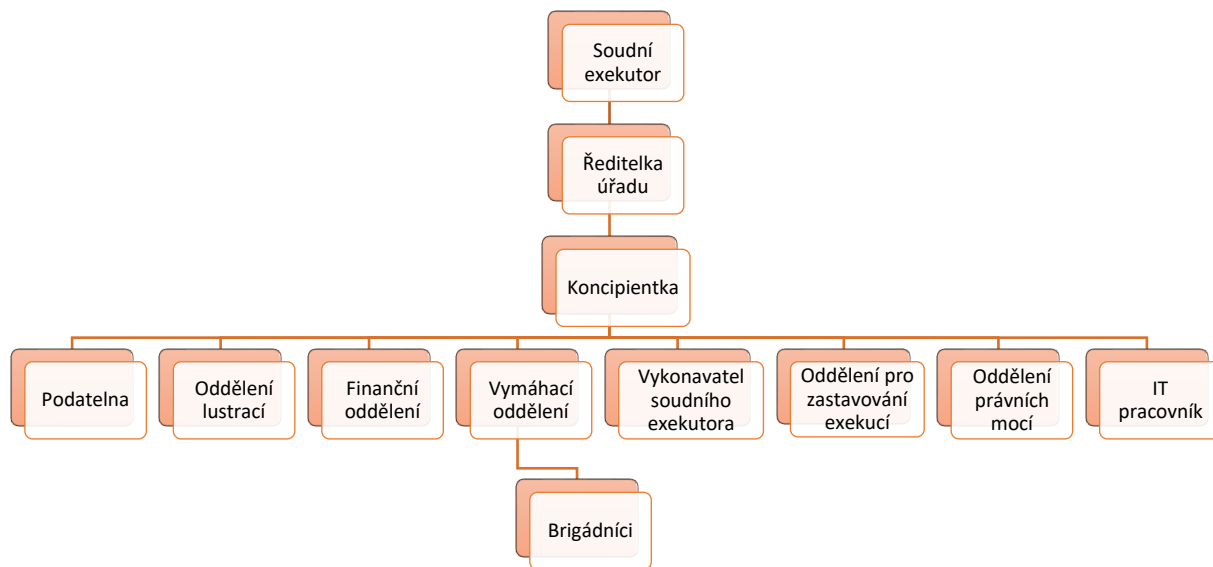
Soudní exekutor

Ředitelka úřadu

Koncipientka

Podatelna

Oddělení lustrací

Finanční oddělení

Vymáhací oddělení

Vykonavatel soudního exekutora

Oddělení pro zastavování exekucí

Oddělení právních mocí

IT pracovník

Brigádníci